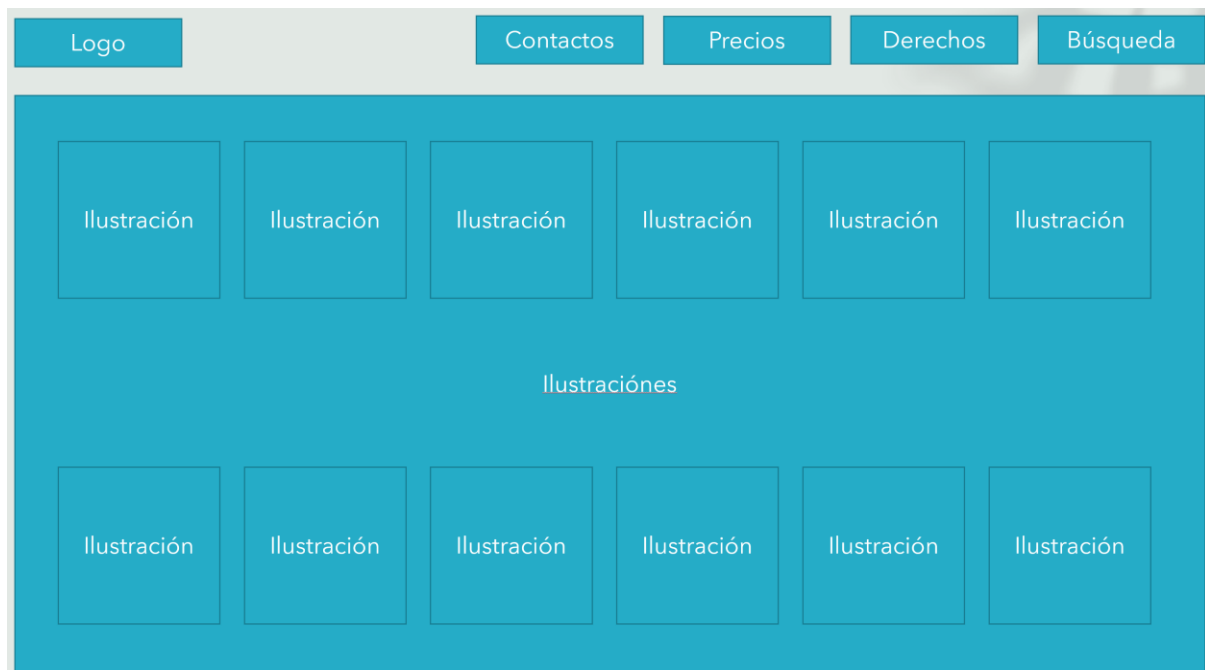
Logo

Contactos Precios Derechos Búsqueda

Ilustración Ilustración Ilustración Ilustración Ilustración Ilustración

Ilustraciónes

Ilustración Ilustración Ilustración Ilustración Ilustración Ilustración